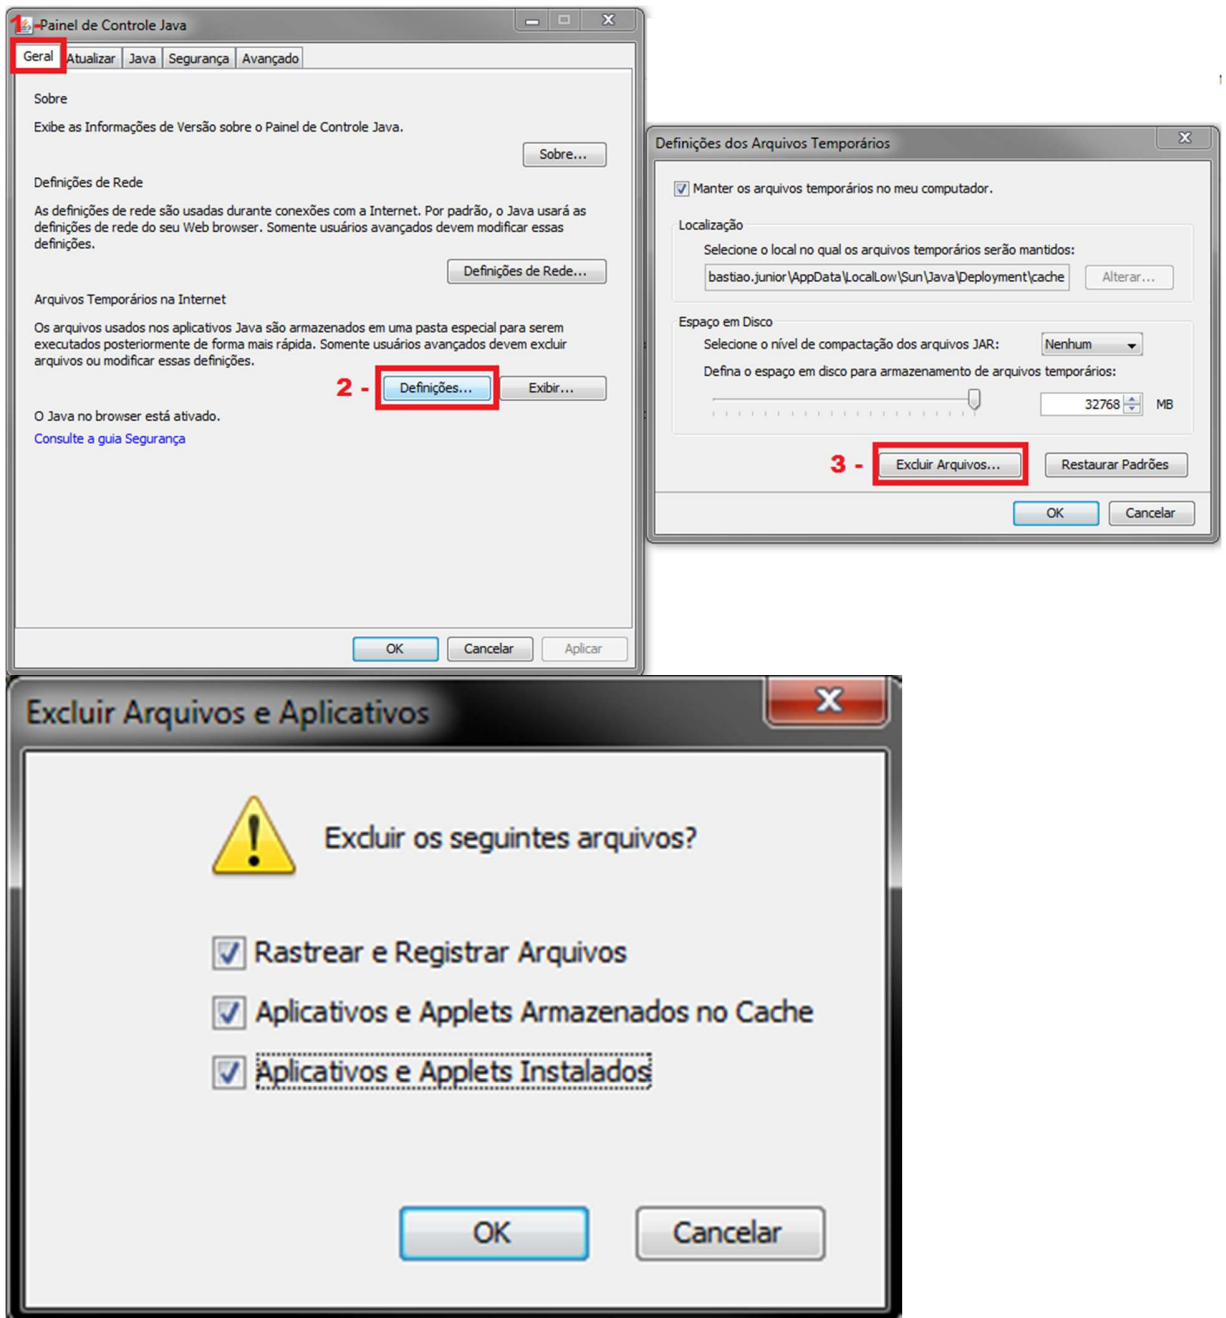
1 - Painel de Controle Java

Geral | Atualizar | Java | Segurança | Avançado

Sobre

Exibe as Informações de Versão sobre o Painel de Controle Java.

Sobre...

Definições de Rede

As definições de rede são usadas durante conexões com a Internet. Por padrão, o Java usará as definições de rede do seu Web browser. Somente usuários avançados devem modificar essas definições.

Definições de Rede...

Arquivos Temporários na Internet

Os arquivos usados nos aplicativos Java são armazenados em uma pasta especial para serem executados posteriormente de forma mais rápida. Somente usuários avançados devem excluir arquivos ou modificar essas definições.

2 - Definições... Exibir...

O Java no browser está ativado.

Consulte a guia Segurança

OK Cancelar Aplicar

Definições dos Arquivos Temporários

Manter os arquivos temporários no meu computador.

Localização

Selecione o local no qual os arquivos temporários serão mantidos:

bastiao.junior\AppData\LocalLow\Sun\Java\Deployment\cache

Alterar...

Espaço em Disco

Selecione o nível de compactação dos arquivos JAR: Nenhum

Defina o espaço em disco para armazenamento de arquivos temporários:

32768 MB

3 - Excluir Arquivos... Restaurar Padrões

OK Cancelar

Excluir Arquivos e Aplicativos

Excluir os seguintes arquivos?

Rastrear e Registrar Arquivos

Aplicativos e Applets Armazenados no Cache

Aplicativos e Applets Instalados

OK Cancelar